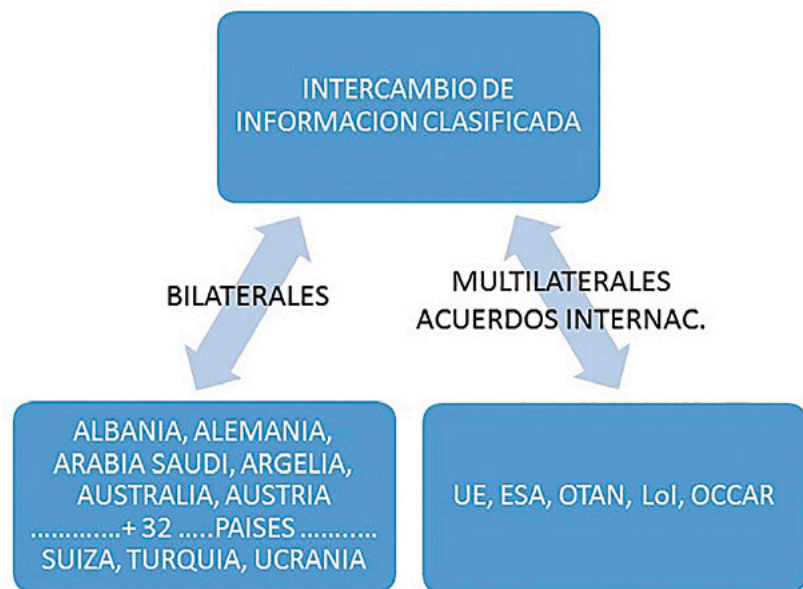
INTERCAMBIO DE INFORMACION CLASIFICADA

BILATERALES

MULTILATERALES
ACUERDOS INTERNAC.

ALBANIA, ALEMANIA, ARABIA SAUDI, ARGELIA, AUSTRALIA, AUSTRIA …………+ 32 …..PAISES …….…. SUIZA, TURQUIA, UCRANIA

UE, ESA, OTAN, LoI, OCCAR